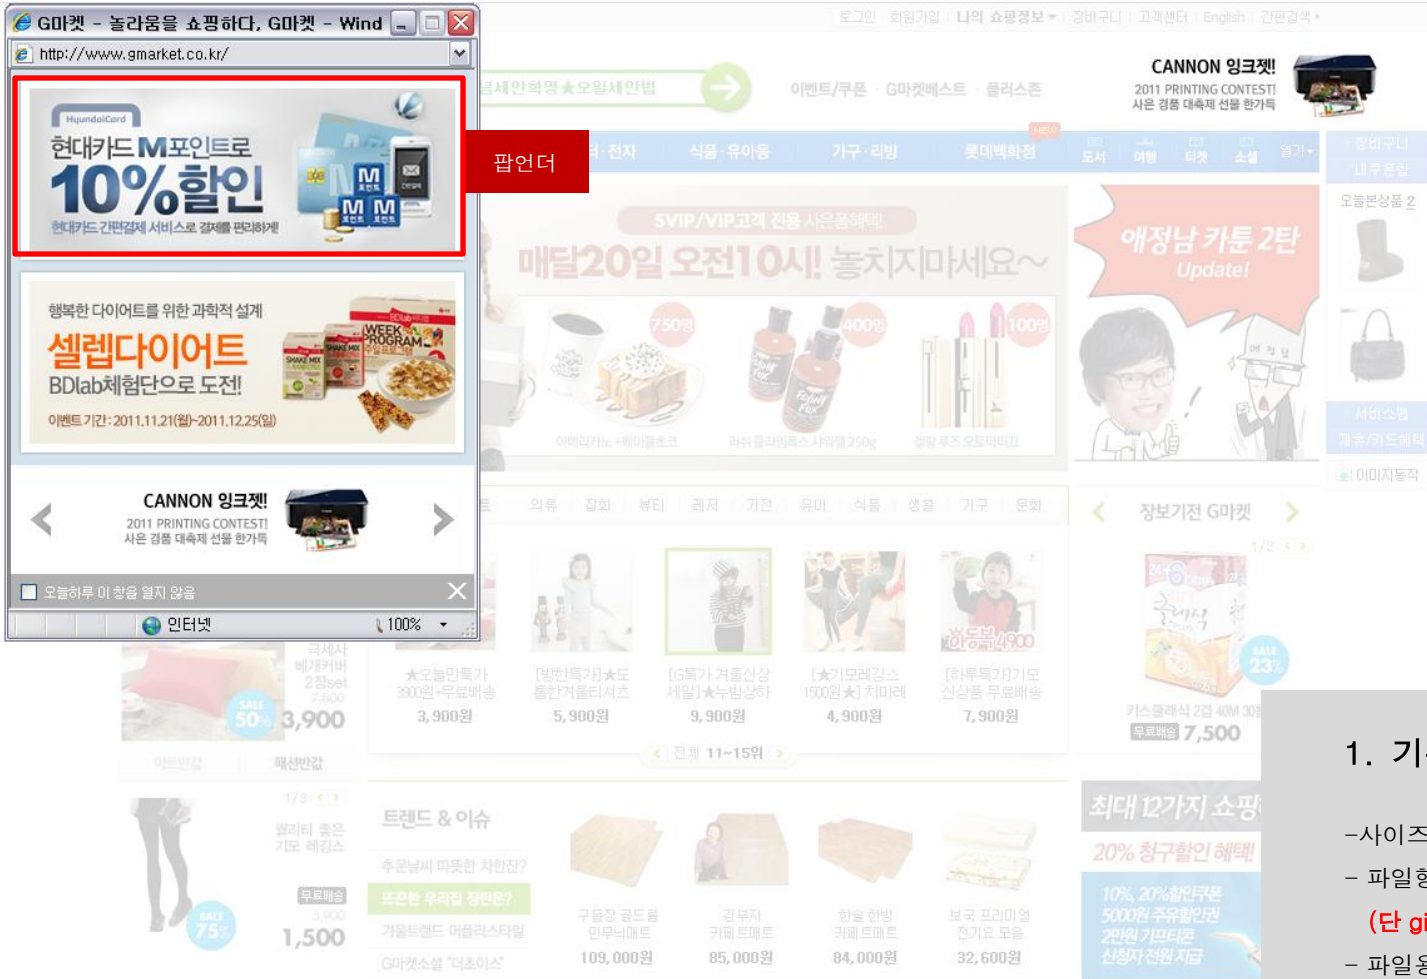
G마켓 - 놀라움을 쇼핑하다, G마켓 - Wind
http://www.gmarket.co.kr/

HyundaiCard
현대카드 M포인트로 10%할인
현대카드 간편결제 서비스로 결제를 편리하게!

팝언더

행복한 다이어트를 위한 과학적 설계
셀렙다이어트
BDlab체험단으로 도전!
이벤트 기간 : 2011.11.21(월)~2011.12.25(일)

CANNON 잉크젯!
2011 PRINTING CONTEST!
사은 경품 대축제 선물 한가득

오늘하루 이 창을 열지 않음
인터넷
100%

로그인 | 회원가입 | 나의 쇼핑정보 | 장바구니 | 고객센터 | English | 간편검색

이벤트/쿠폰 · G마켓베스트 · 플러스존

CANNON 잉크젯!
2011 PRINTING CONTEST!
사은 경품 대축제 선물 한가득

식품·유아동 가구·리빙 롯데백화점 NEW 도서 여행 티켓 소셜 열기

SVIP/VIP고객 전용 사은품혜택
매달20일 오전10시! 놓치지마세요~
750원 400원 100원

애정남 카툰 2탄
Update!

장바구니
내쿠폰함
오늘본상품 2
서비스랩
제휴카드혜택
이미지동작

의류 잡화 뷰티 레저 가전 유아 식품 생활 가구 문화

장보기전 G마켓
1/2

★오늘만특가 3900원+무료배송 3,900원
[방한특가]★도톰한겨울티셔츠 5,900원
[G특가 겨울신상 세일]★누빔상하 9,900원
[★기모레깅스 1500원★] 치마레 4,900원
[하루특가]기모 신상품 무료배송 7,900원

전체 11~15위

극세사 베개커버 2장set
SALE 50% 3,900

이트반값 패션반값
1/3
퀄리티 좋은 기모 레깅스
무료배송
SALE 75% 1,500

트렌드 & 이슈
추운날씨 따뜻한 차한잔?
뜨끈한 우리집 장만은?
겨울트렌드 머플러스타일
G마켓소셜 "더초이스"

구들장 골드롤 민무늬매트 109,000원
김부자 카페트매트 85,000원
한솔 한방 카페트매트 84,000원
보국 프리미엄 전기요 모음 32,600원

카스클래식 2겹 40M 30롤
무료배송 7,500
SALE 23%

최대 12가지 쇼핑
20% 청구할인 혜택!
10%, 20%할인쿠폰
5000원 주유할인권
2만원 기프티콘
신청자 전원 지급

1. 기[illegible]
-사이즈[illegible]
- 파일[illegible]
(단 gi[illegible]
- 파일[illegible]